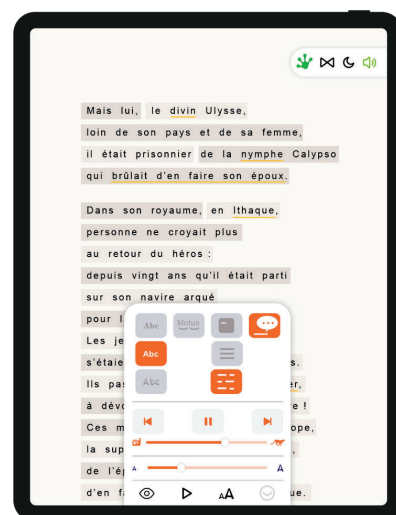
Mais lui, le divin Ulysse,
loin de son pays et de sa femme,
il était prisonnier de la nymphe Calypso
qui brûlait d'en faire son époux.

Dans son royaume, en Ithaque,
personne ne croyait plus
au retour du héros :
depuis vingt ans qu'il était parti
sur son navire arqué
pour l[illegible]
Les je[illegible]
s'étaie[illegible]s.
Ils pas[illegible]er,
à dévo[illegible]re !
Ces m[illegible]
la sup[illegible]
de l'é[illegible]
d'en fa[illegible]e.

Abc
Motus
Abc
Abc
A
A
aA